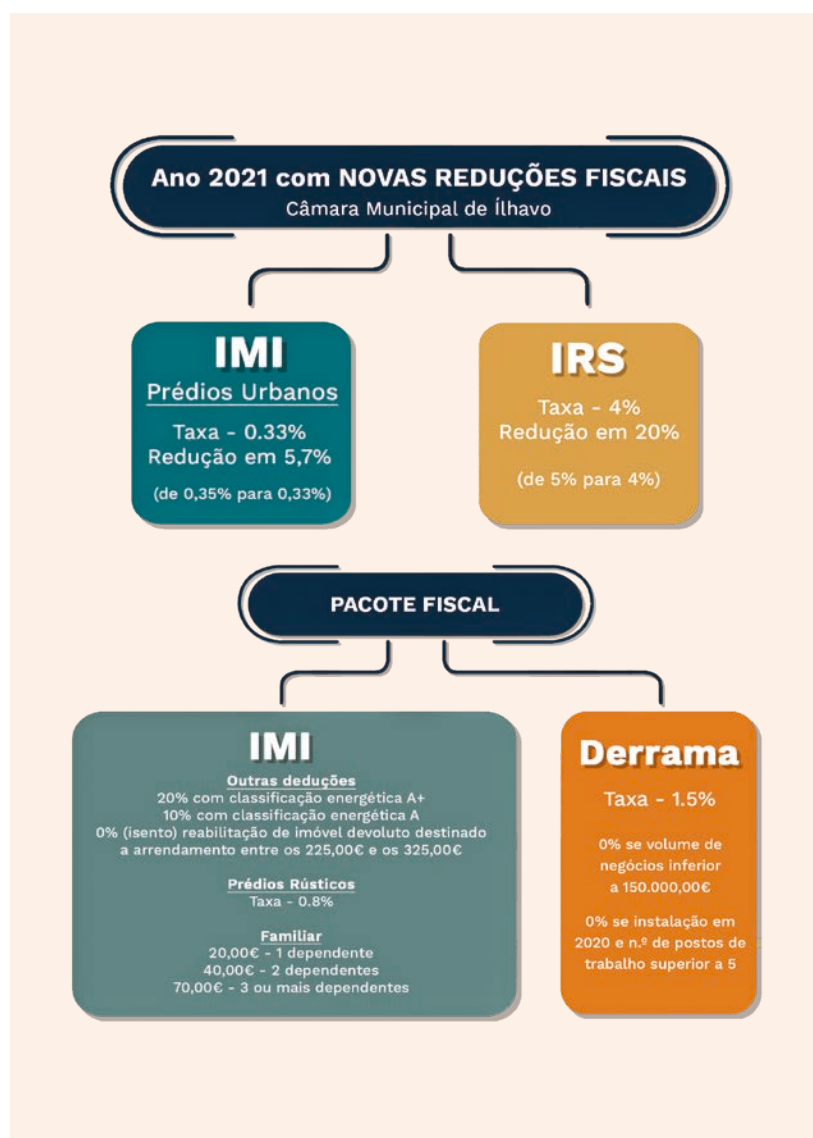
Ano 2021 com NOVAS REDUÇÕES FISCAIS
Câmara Municipal de Ílhavo

IMI
Prédios Urbanos
Taxa - 0.33%
Redução em 5,7%
(de 0,35% para 0,33%)

IRS
Taxa - 4%
Redução em 20%
(de 5% para 4%)

PACOTE FISCAL

IMI
Outras deduções
20% com classificação energética A+
10% com classificação energética A
0% (isento) reabilitação de imóvel devoluto destinado a arrendamento entre os 225,00€ e os 325,00€

Prédios Rústicos
Taxa - 0.8%

Familiar
20,00€ - 1 dependente
40,00€ - 2 dependentes
70,00€ - 3 ou mais dependentes

Derrama
Taxa - 1.5%

0% se volume de negócios inferior a 150.000,00€

0% se instalação em 2020 e n.º de postos de trabalho superior a 5